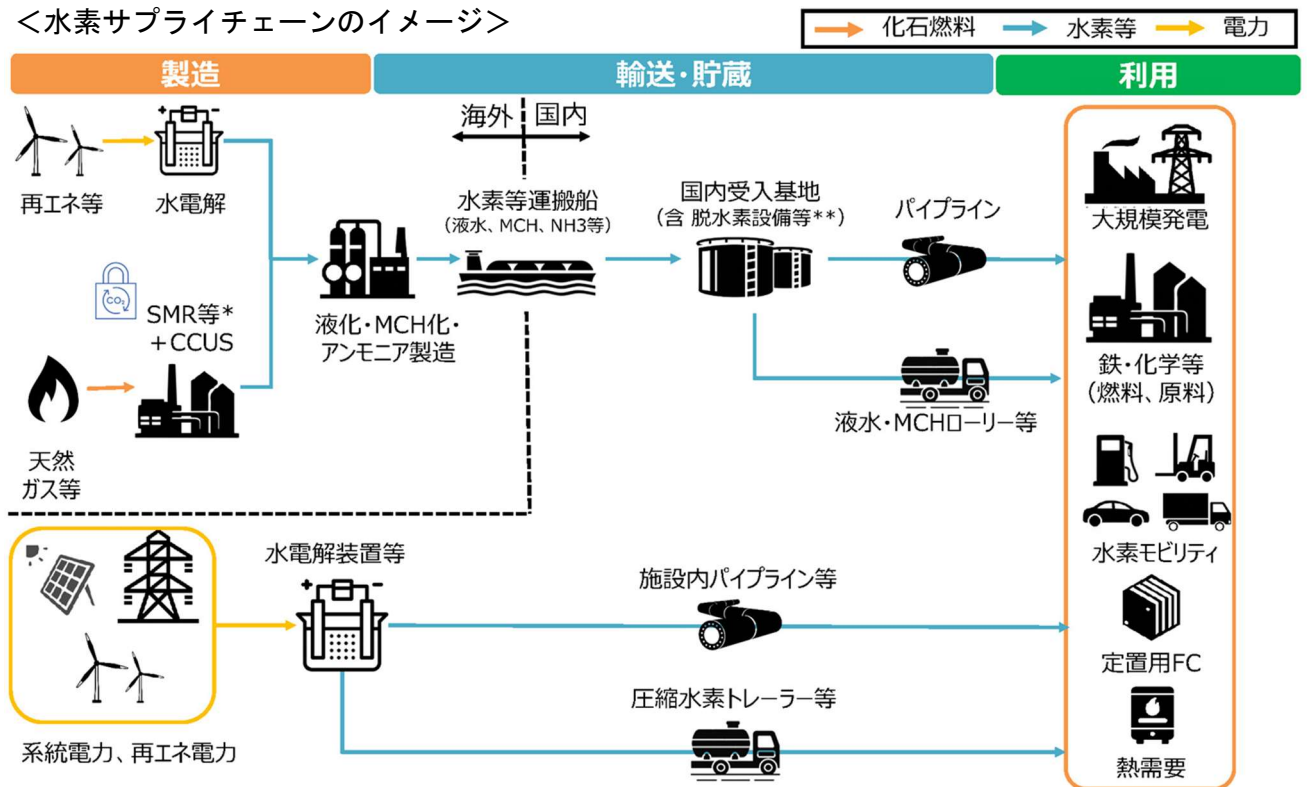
＜水素サプライチェーンのイメージ＞

化石燃料 水素等 電力

製造

輸送・貯蔵

利用

再エネ等

水電解

海外 国内

水素等運搬船
（液水、MCH、NH3等）

国内受入基地
（含 脱水素設備等＊＊）

パイプライン

大規模発電

$CO_2$

SMR等＊
＋CCUS

液化・MCH化・
アンモニア製造

鉄・化学等
（燃料、原料）

液水・MCHローリー等

天然
ガス等

水素モビリティ

水電解装置等

施設内パイプライン等

定置用FC

圧縮水素トレーラー等

系統電力、再エネ電力

熱需要